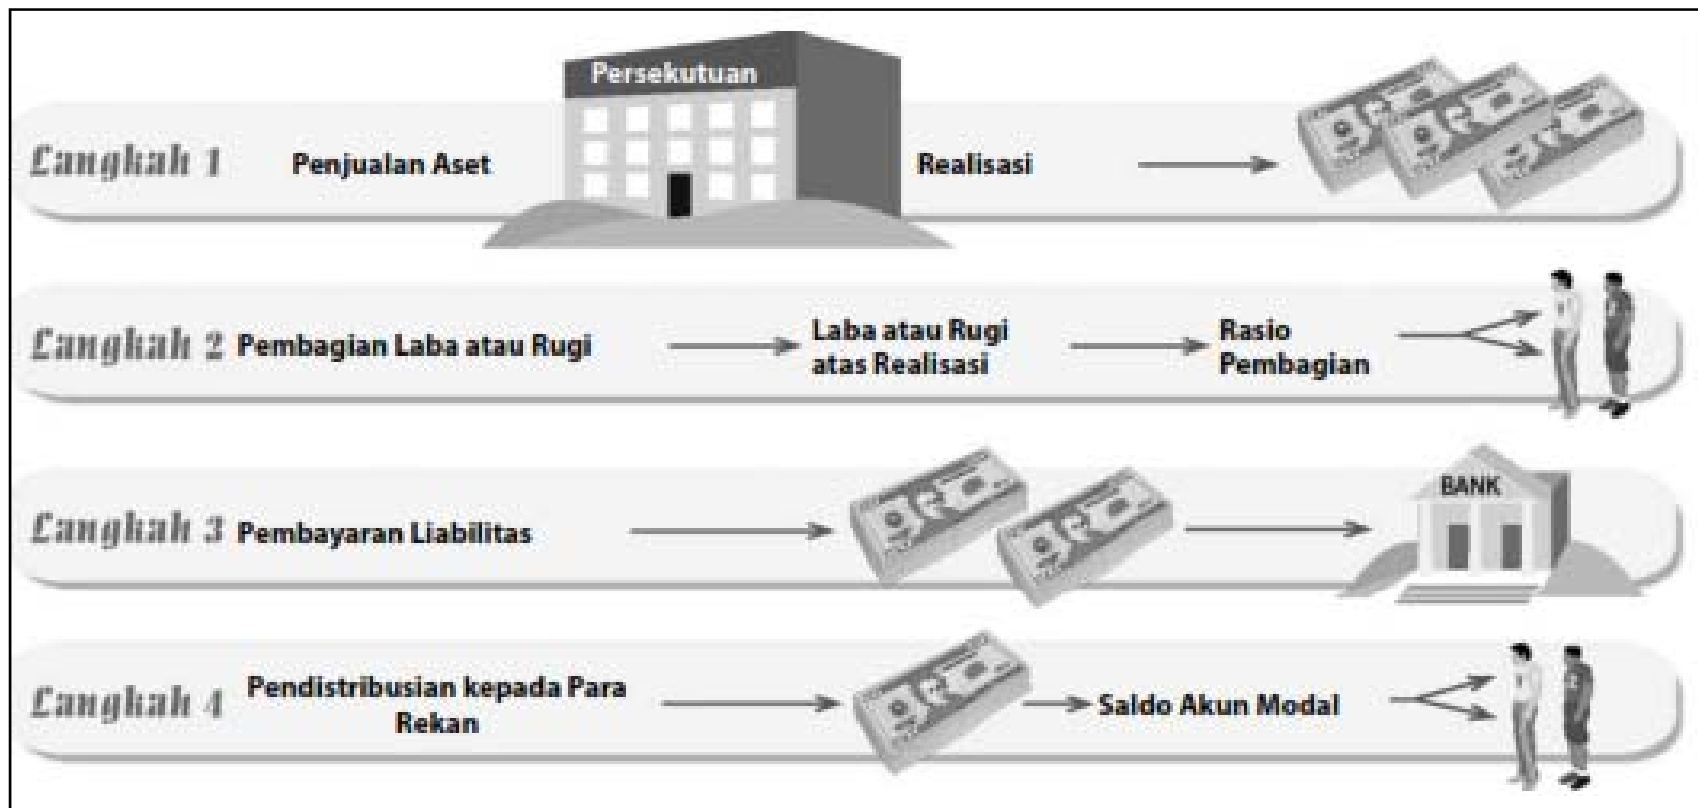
Langkah 1 Penjualan Aset

Persekutuan

Realisasi

Langkah 2 Pembagian Laba atau Rugi

Laba atau Rugi atas Realisasi

Rasio Pembagian

Langkah 3 Pembayaran Liabilitas

BANK

Langkah 4 Pendistribusian kepada Para Rekan

Saldo Akun Modal